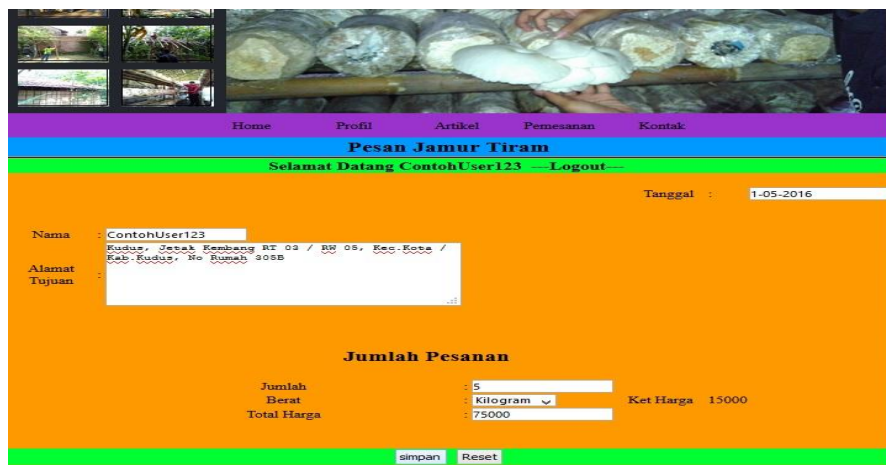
Home Profil Artikel Pemesanan Kontak

Pesan Jamur Tiram

Selamat Datang ContohUser123 ---Logout---

Tanggal : 1-05-2016

Nama : ContohUser123

Alamat Tujuan : Kudus, Jetak Kembang RT 03 / RW 05, Kec.Kota / Kab.Kudus, No Rumah 305B

Jumlah Pesanan

Jumlah : 5
Berat : Kilogram Ket Harga 15000
Total Harga : 75000

simpan Reset